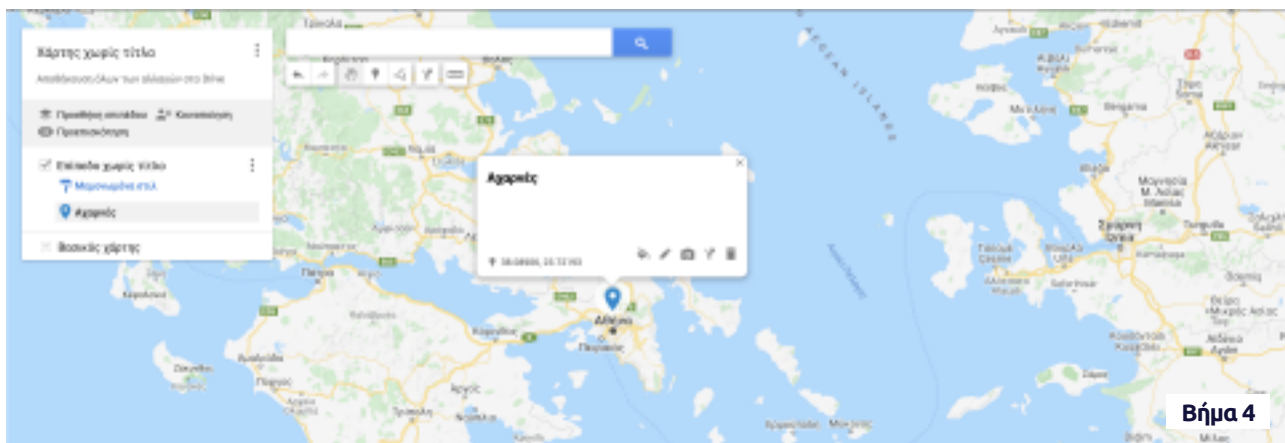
Χάρτης χωρίς τίτλο

Αποθήκευση όλων των αλλαγών στο Drive

Προσθήκη επιπέδου   Κοινοποίηση

Προεπισκόπηση

Επίπεδο χωρίς τίτλο

Μεμονωμένα στυλ

Αχαρνές

Βασικός χάρτης

Αχαρνές

38.08666, 23.73 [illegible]

AEGEAN ISLANDS

Λάρισα

Βόλος

Λαμία

Χαλκίδα

Πάτρα

Κόρινθος

Αθήνα

Πειραιάς

Άργος

Τρίπολη

Σμύρνη

Μυτιλήνη

Βήμα 4